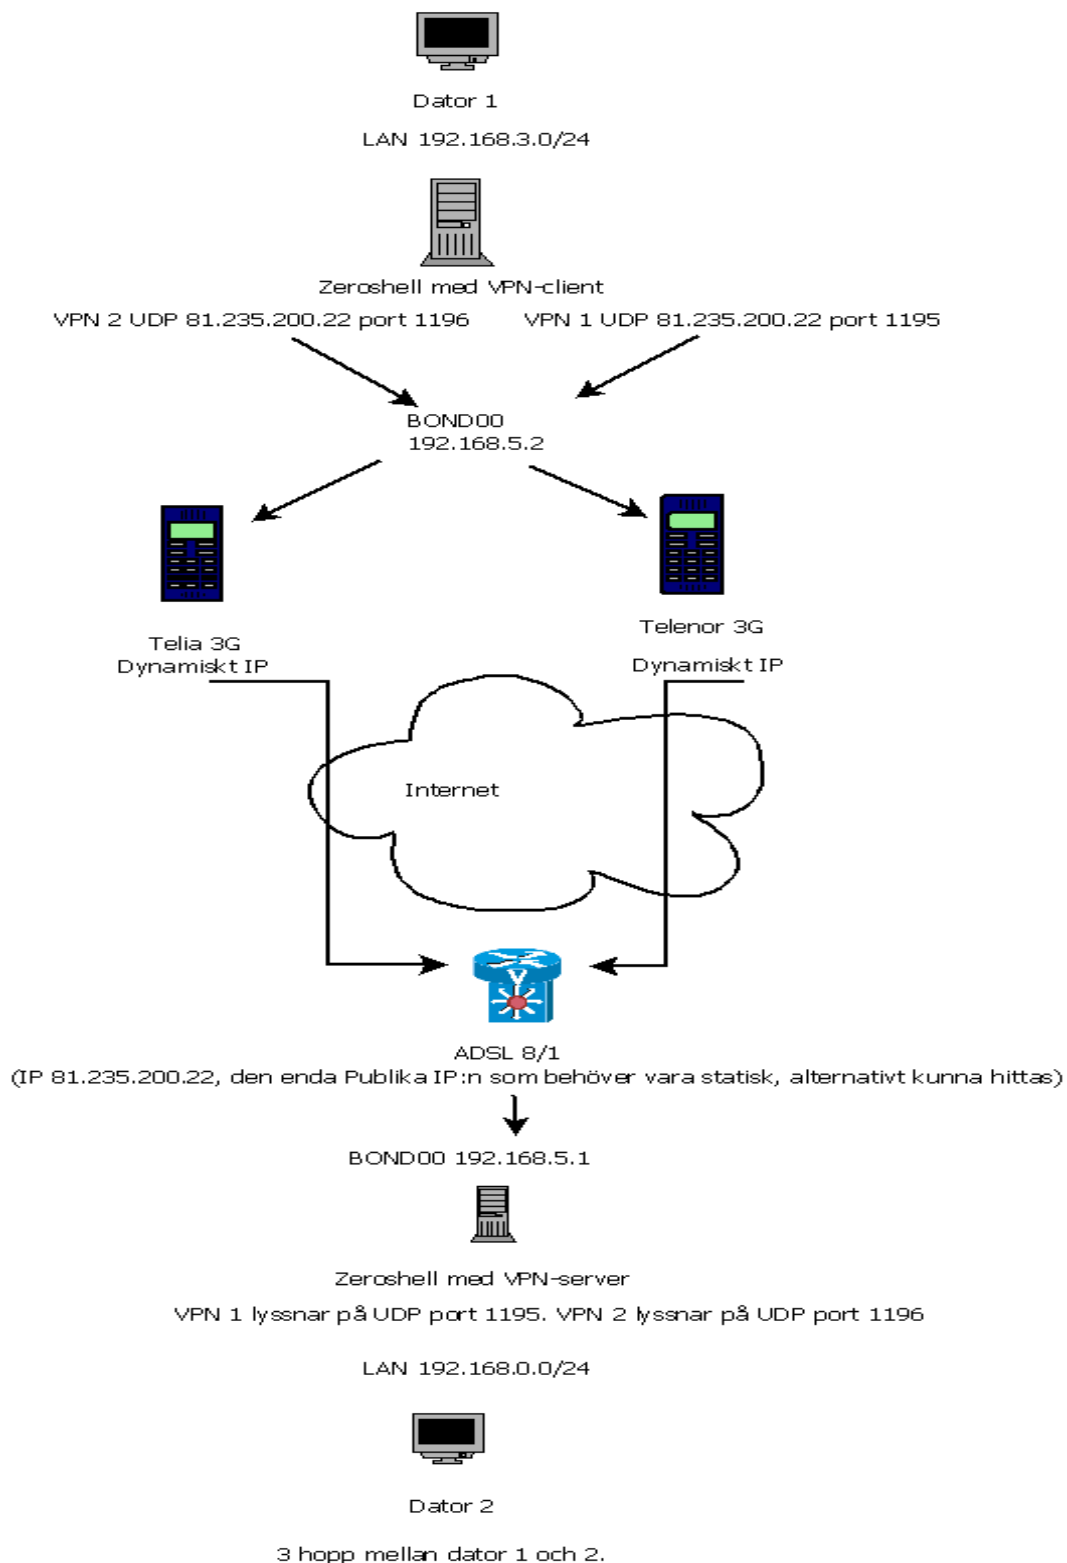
Dator 1

LAN 192.168.3.0/24

Zeroshell med VPN-client

VPN 2 UDP 81.235.200.22 port 1196

VPN 1 UDP 81.235.200.22 port 1195

BOND00
192.168.5.2

Telia 3G
Dynamiskt IP

Telenor 3G

Dynamiskt IP

Internet

ADSL 8/1
(IP 81.235.200.22, den enda Publika IP:n som behöver vara statisk, alternativt kunna hittas)

BOND00 192.168.5.1

Zeroshell med VPN-server

VPN 1 lyssnar på UDP port 1195. VPN 2 lyssnar på UDP port 1196

LAN 192.168.0.0/24

Dator 2

3 hopp mellan dator 1 och 2.